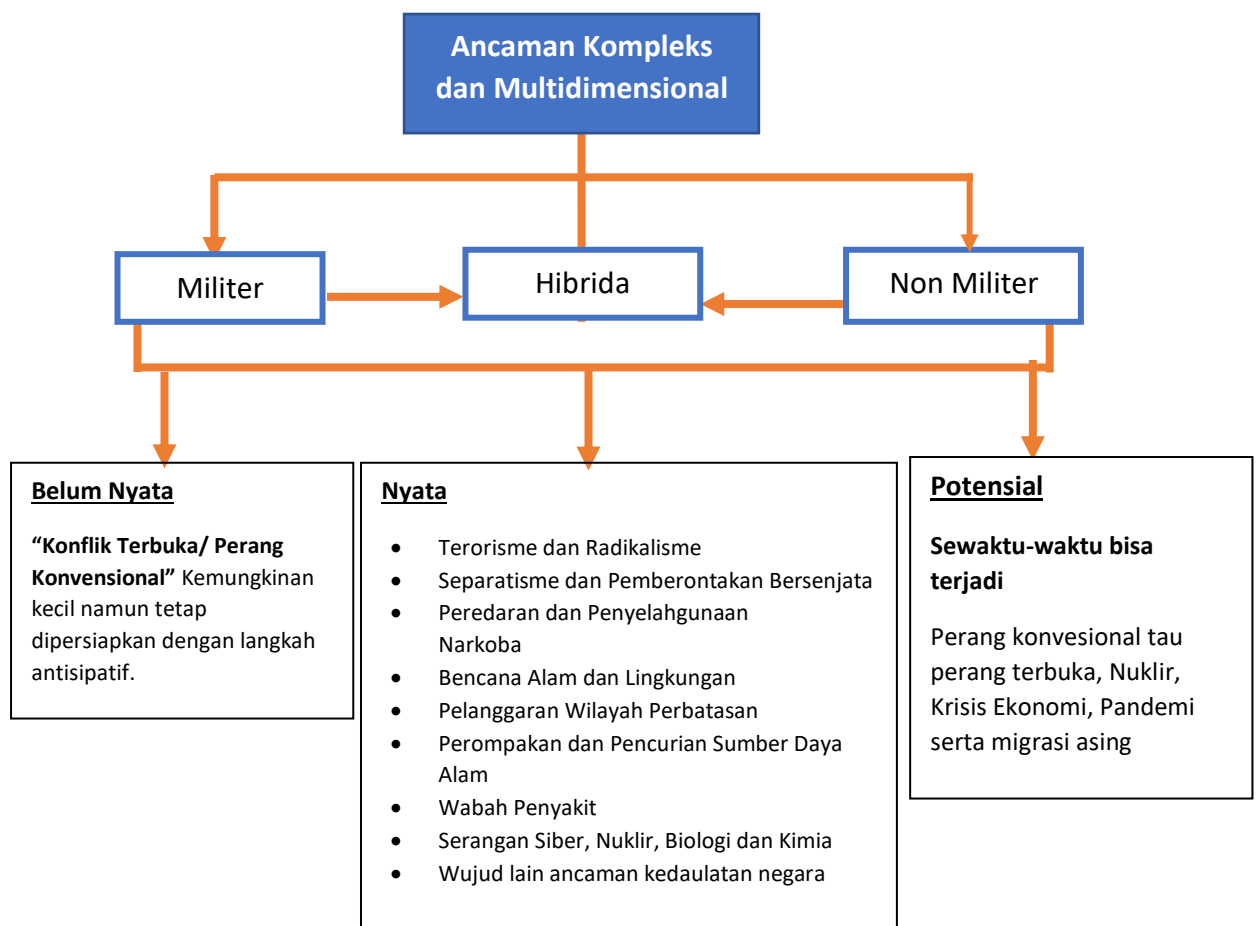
Ancaman Kompleks dan Multidimensional

Militer

Hibrida

Non Militer

Belum Nyata

"Konflik Terbuka/ Perang Konvensional" Kemungkinan kecil namun tetap dipersiapkan dengan langkah antisipatif.

Nyata

- Terorisme dan Radikalisme
- Separatisme dan Pemberontakan Bersenjata
- Peredaran dan Penyelahgunaan Narkoba
- Bencana Alam dan Lingkungan
- Pelanggaran Wilayah Perbatasan
- Perompakan dan Pencurian Sumber Daya Alam
- Wabah Penyakit
- Serangan Siber, Nuklir, Biologi dan Kimia
- Wujud lain ancaman kedaulatan negara

Potensial

Sewaktu-waktu bisa terjadi

Perang konvesional tau perang terbuka, Nuklir, Krisis Ekonomi, Pandemi serta migrasi asing